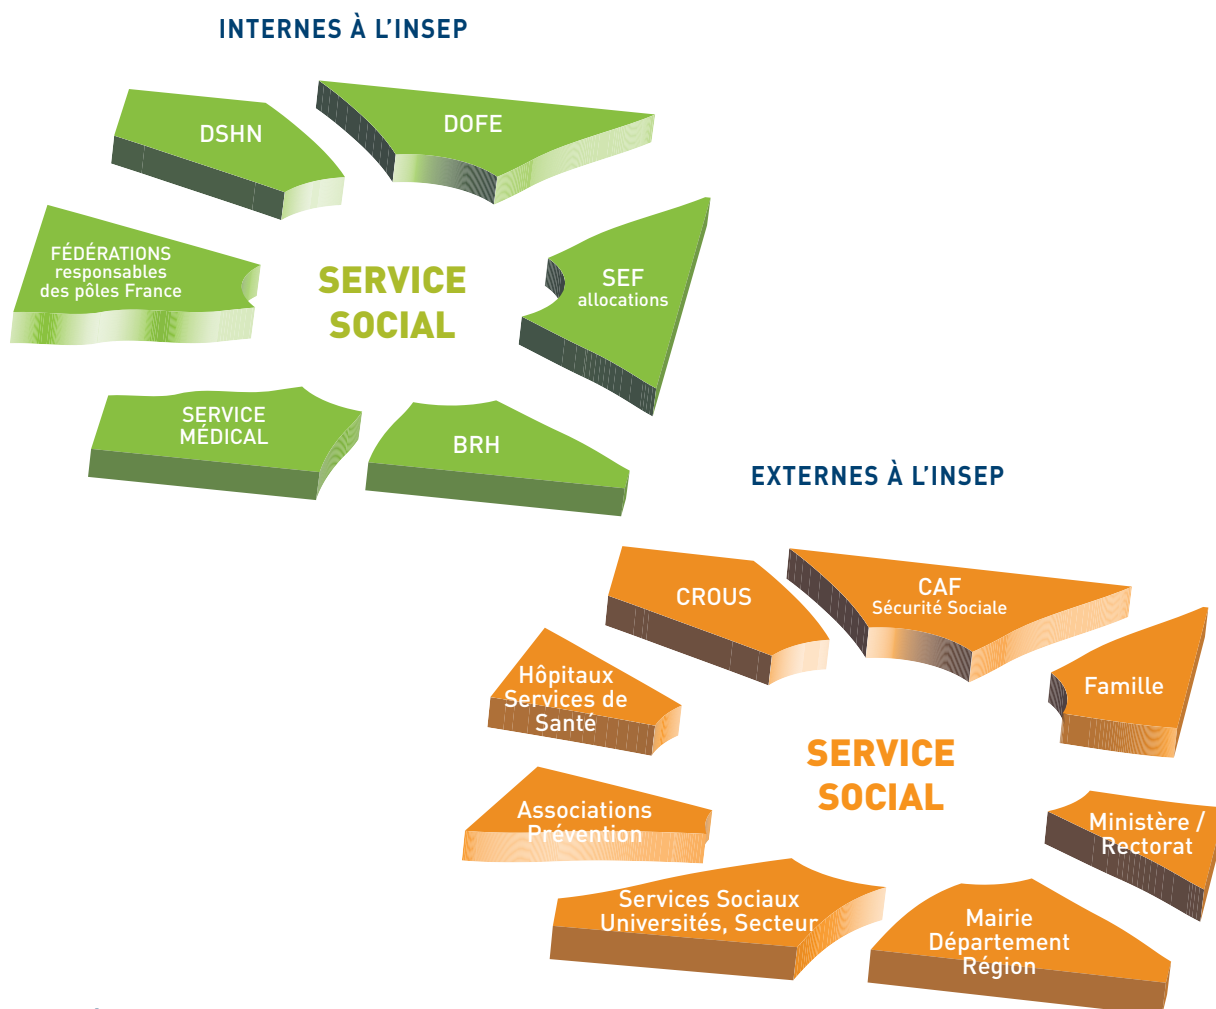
INTERNES À L'INSEP

DSHN

DOFE

FÉDÉRATIONS responsables des pôles France

SERVICE SOCIAL

SEF allocations

SERVICE MÉDICAL

BRH

EXTERNES À L'INSEP

CROUS

CAF Sécurité Sociale

Hôpitaux Services de Santé

Famille

SERVICE SOCIAL

Associations Prévention

Ministère / Rectorat

Services Sociaux Universités, Secteur

Mairie Département Région